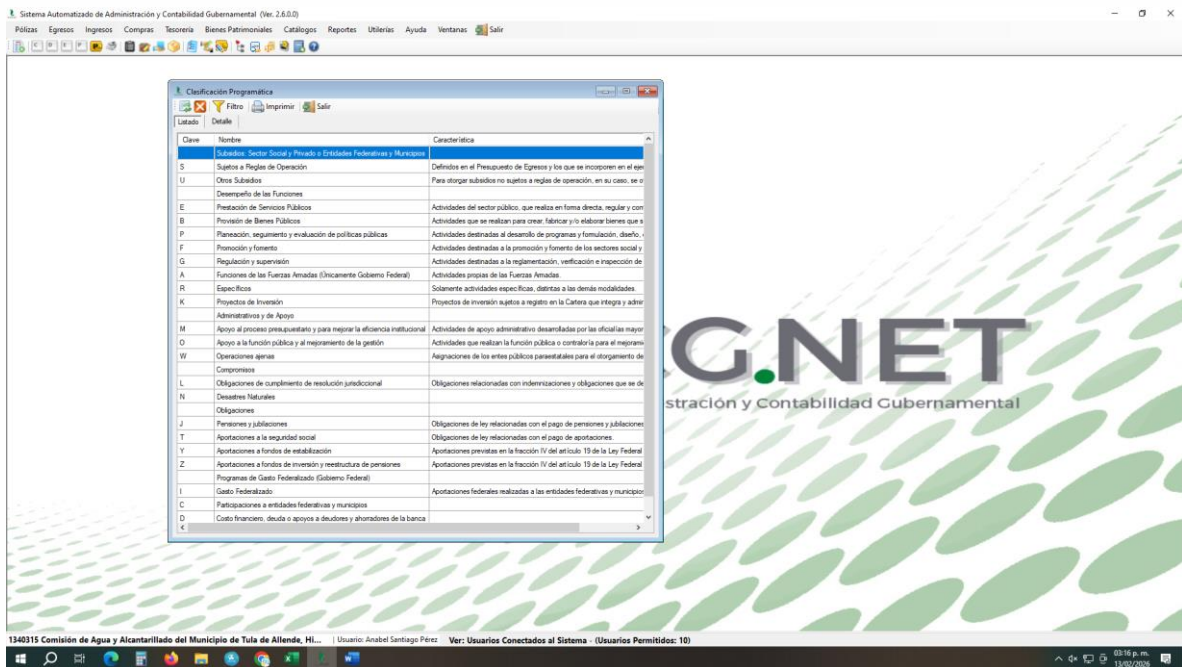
Sistema Automatizado de Administración y Contabilidad Gubernamental (Ver. 2.6.0.0)

Pólizas Egresos Ingresos Compras Tesorería Bienes Patrimoniales Catálogos Reportes Utilerías Ayuda Ventanas Salir

Clasificación Programática

Filtro Imprimir Salir

Listado Detalle

| Clave | Nombre | Característica |
|---|---|---|
| | Subsidios: Sector Social y Privado o Entidades Federativas y Municipios | |
| S | Sujetos a Reglas de Operación | Definidos en el Presupuesto de Egresos y los que se incorporen en el ejer |
| U | Otros Subsidios | Para otorgar subsidios no sujetos a reglas de operación, en su caso, se o |
| | Desempeño de las Funciones | |
| E | Prestación de Servicios Públicos | Actividades del sector público, que realiza en forma directa, regular y con |
| B | Provisión de Bienes Públicos | Actividades que se realizan para crear, fabricar y/o elaborar bienes que s |
| P | Planeación, seguimiento y evaluación de políticas públicas | Actividades destinadas al desarrollo de programas y formulación, diseño, |
| F | Promoción y fomento | Actividades destinadas a la promoción y fomento de los sectores social y |
| G | Regulación y supervisión | Actividades destinadas a la reglamentación, verificación e inspección de |
| A | Funciones de las Fuerzas Armadas (Únicamente Gobierno Federal) | Actividades propias de las Fuerzas Armadas. |
| R | Específicos | Solamente actividades específicas, distintas a las demás modalidades. |
| K | Proyectos de Inversión | Proyectos de inversión sujetos a registro en la Cartera que integra y admi |
| | Administrativos y de Apoyo | |
| M | Apoyo al proceso presupuestario y para mejorar la eficiencia institucional | Actividades de apoyo administrativo desarrolladas por las oficialías mayor |
| O | Apoyo a la función pública y al mejoramiento de la gestión | Actividades que realizan la función pública o contraloría para el mejorami |
| W | Operaciones ajenas | Asignaciones de los entes públicos paraestatales para el otorgamiento de |
| | Compromisos | |
| L | Obligaciones de cumplimiento de resolución jurisdiccional | Obligaciones relacionadas con indemnizaciones y obligaciones que se de |
| N | Desastres Naturales | |
| | Obligaciones | |
| J | Pensiones y jubilaciones | Obligaciones de ley relacionadas con el pago de pensiones y jubilaciones |
| T | Aportaciones a la seguridad social | Obligaciones de ley relacionadas con el pago de aportaciones. |
| Y | Aportaciones a fondos de estabilización | Aportaciones previstas en la fracción IV del artículo 19 de la Ley Federal |
| Z | Aportaciones a fondos de inversión y reestructura de pensiones | Aportaciones previstas en la fracción IV del artículo 19 de la Ley Federal |
| | Programas de Gasto Federalizado (Gobierno Federal) | |
| I | Gasto Federalizado | Aportaciones federales realizadas a las entidades federativas y municipio |
| C | Participaciones a entidades federativas y municipios | |
| D | Costo financiero, deuda o apoyos a deudores y ahorradores de la banca | |

G.NET
stración y Contabilidad Gubernamental

1340315 Comisión de Agua y Alcantarillado del Municipio de Tula de Allende, Hi... | Usuario: Anabel Santiago Pérez Ver: Usuarios Conectados al Sistema - (Usuarios Permitidos: 10)

03:16 p. m.
13/02/2026